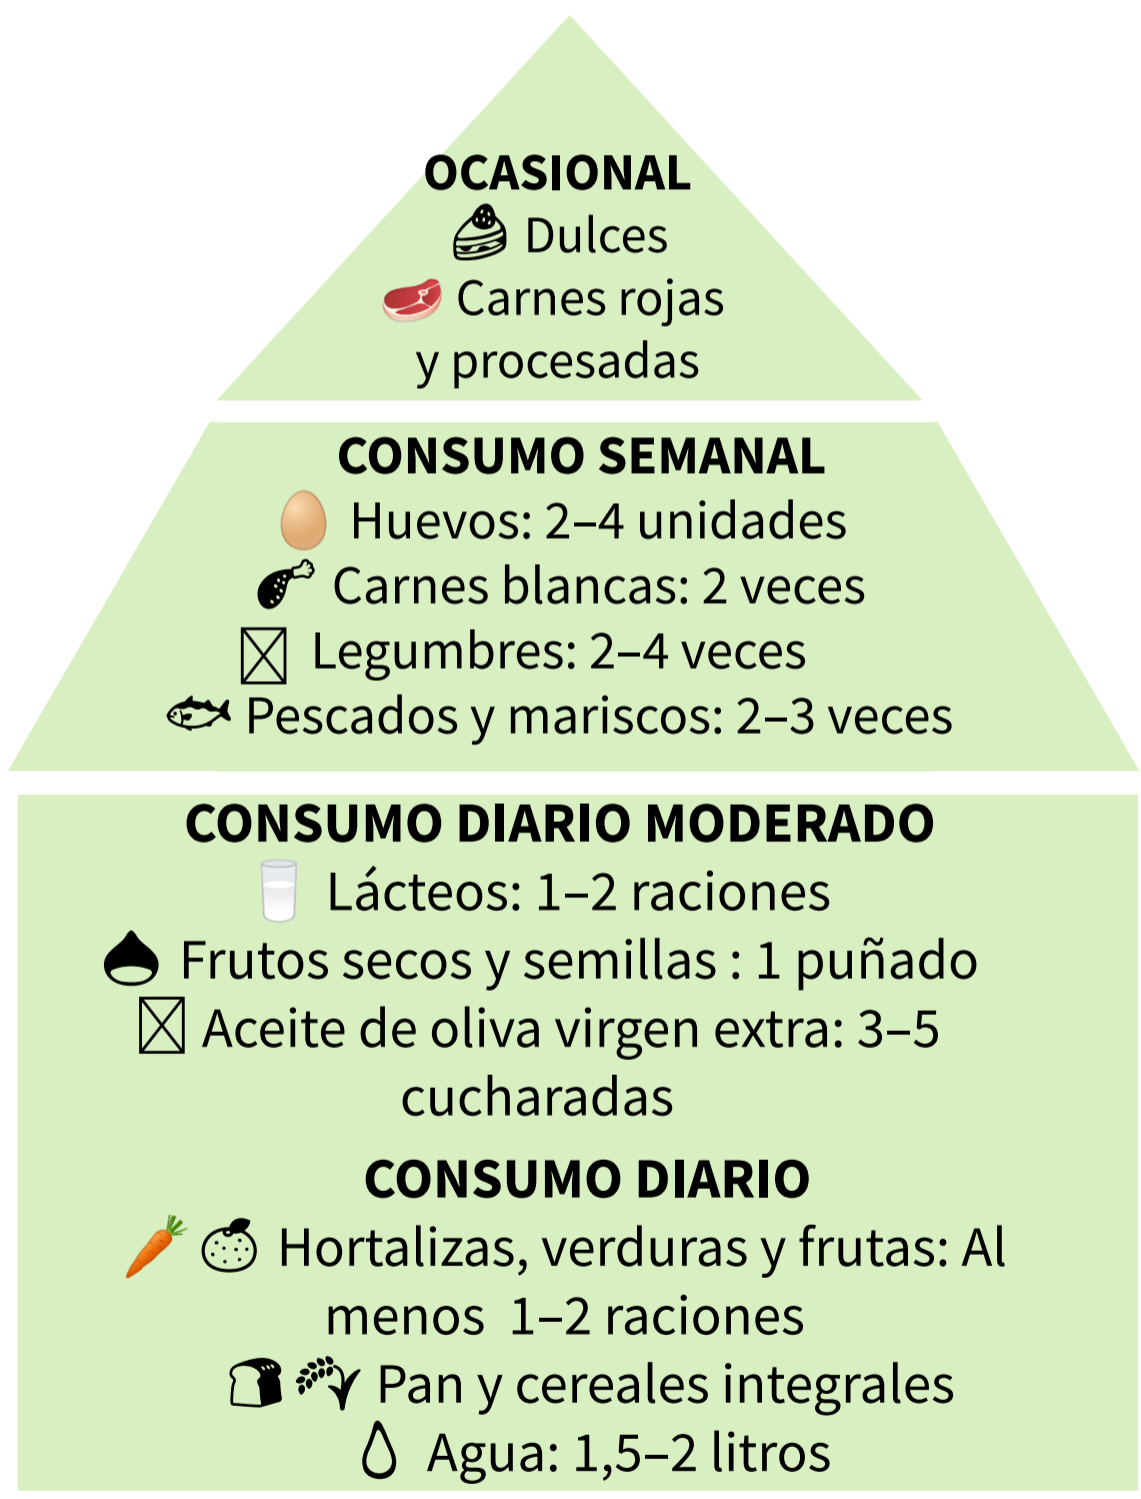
OCASIONAL
Dulces
Carnes rojas y procesadas

CONSUMO SEMANAL
Huevos: 2–4 unidades
Carnes blancas: 2 veces
Legumbres: 2–4 veces
Pescados y mariscos: 2–3 veces

CONSUMO DIARIO MODERADO
Lácteos: 1–2 raciones
Frutos secos y semillas : 1 puñado
Aceite de oliva virgen extra: 3–5 cucharadas

CONSUMO DIARIO
Hortalizas, verduras y frutas: Al menos 1–2 raciones
Pan y cereales integrales
Agua: 1,5–2 litros